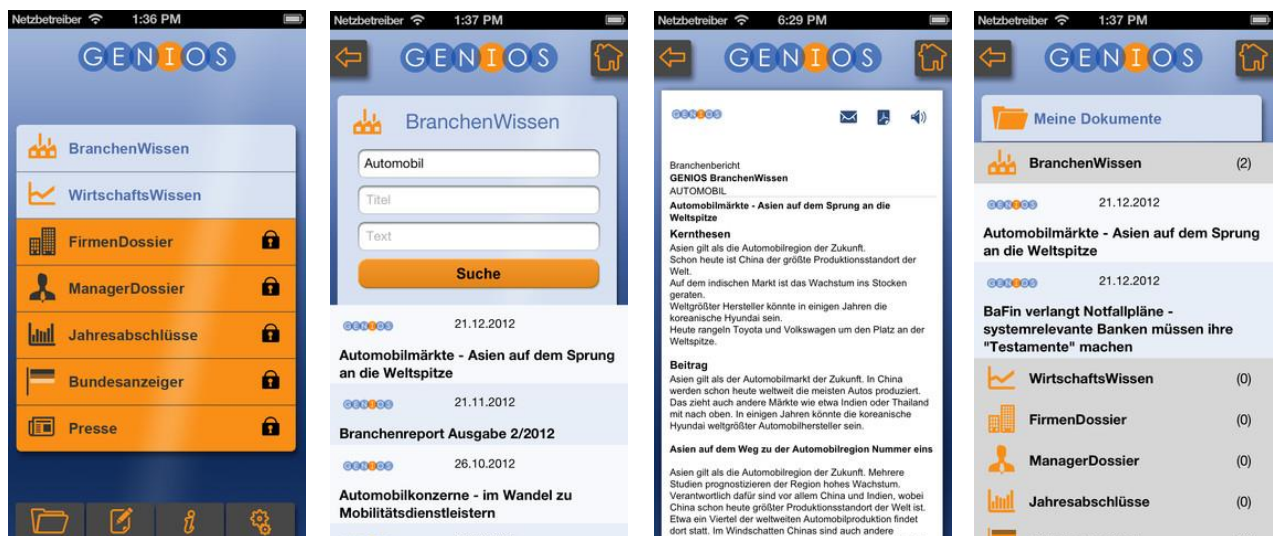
Netzbetreiber 1:36 PM

GENIOS

BranchenWissen

WirtschaftsWissen

FirmenDossier

ManagerDossier

Jahresabschlüsse

Bundesanzeiger

Presse

Netzbetreiber 1:37 PM

GENIOS

BranchenWissen

Automobil

Titel

Text

Suche

GENIOS 21.12.2012

Automobilmärkte - Asien auf dem Sprung an die Weltspitze

GENIOS 21.11.2012

Branchenreport Ausgabe 2/2012

GENIOS 26.10.2012

Automobilkonzerne - im Wandel zu Mobilitätsdienstleistern

Netzbetreiber 6:29 PM

GENIOS

GENIOS

Branchenbericht
GENIOS BranchenWissen
AUTOMOBIL

Automobilmärkte - Asien auf dem Sprung an die Weltspitze

Kernthesen

Asien gilt als die Automobilregion der Zukunft.
Schon heute ist China der größte Produktionsstandort der Welt.
Auf dem indischen Markt ist das Wachstum ins Stocken geraten.
Weltgrößter Hersteller könnte in einigen Jahren die koreanische Hyundai sein.
Heute rangeln Toyota und Volkswagen um den Platz an der Weltspitze.

Beitrag

Asien gilt als der Automobilmarkt der Zukunft. In China werden schon heute weltweit die meisten Autos produziert. Das zieht auch andere Märkte wie etwa Indien oder Thailand mit nach oben. In einigen Jahren könnte die koreanische Hyundai weltgrößter Automobilhersteller sein.

Asien auf dem Weg zu der Automobilregion Nummer eins

Asien gilt als die Automobilregion der Zukunft. Mehrere Studien prognostizieren der Region hohes Wachstum. Verantwortlich dafür sind vor allem China und Indien, wobei China schon heute größter Produktionsstandort der Welt ist. Etwa ein Viertel der weltweiten Automobilproduktion findet dort statt. Im Windschatten Chinas sind auch andere

Netzbetreiber 1:37 PM

GENIOS

Meine Dokumente

BranchenWissen (2)

GENIOS 21.12.2012

Automobilmärkte - Asien auf dem Sprung an die Weltspitze

GENIOS 21.12.2012

BaFin verlangt Notfallpläne - systemrelevante Banken müssen ihre "Testamente" machen

WirtschaftsWissen (0)

FirmenDossier (0)

ManagerDossier (0)

Jahresabschlüsse (0)